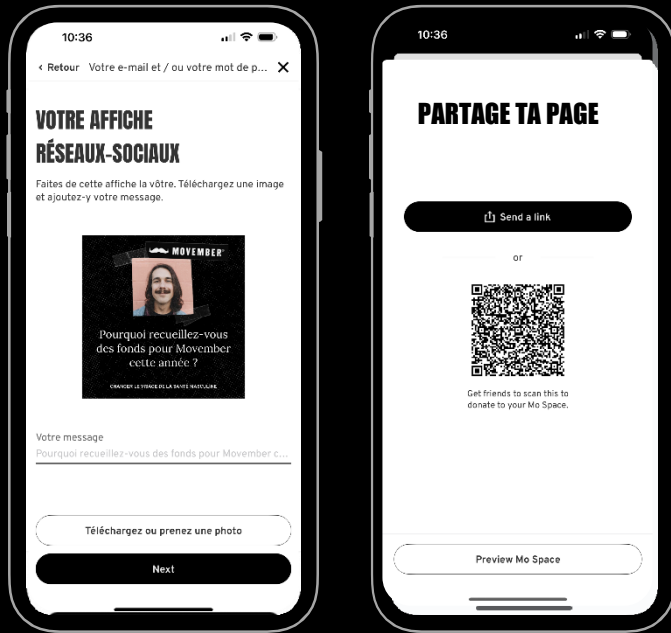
10:36

‹ Retour Votre e-mail et / ou votre mot de p... ✕

VOTRE AFFICHE RÉSEAUX-SOCIAUX

Faites de cette affiche la vôtre. Téléchargez une image et ajoutez-y votre message.

MOVEMBER

Pourquoi recueillez-vous des fonds pour Movember cette année ?

CHANGER LE VISAGE DE LA SANTÉ MASCULINE

Votre message

Pourquoi recueillez-vous des fonds pour Movember c...

Téléchargez ou prenez une photo

Next

10:36

PARTAGE TA PAGE

Send a link

or

Get friends to scan this to donate to your Mo Space.

Preview Mo Space